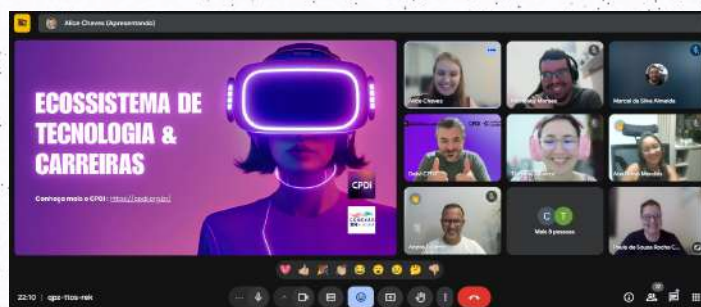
Alice Chaves (Apresentando)

ECOSSISTEMA DE TECNOLOGIA & CARREIRAS

Conheça mais o CPDI | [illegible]

CPDI

Alice Chaves

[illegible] Moraes

Marcel da Silva Almeida

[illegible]

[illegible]

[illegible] Macedo

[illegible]

Mais 9 pessoas

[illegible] de Souza Rocha C...

22:10 | qps-fios-rek